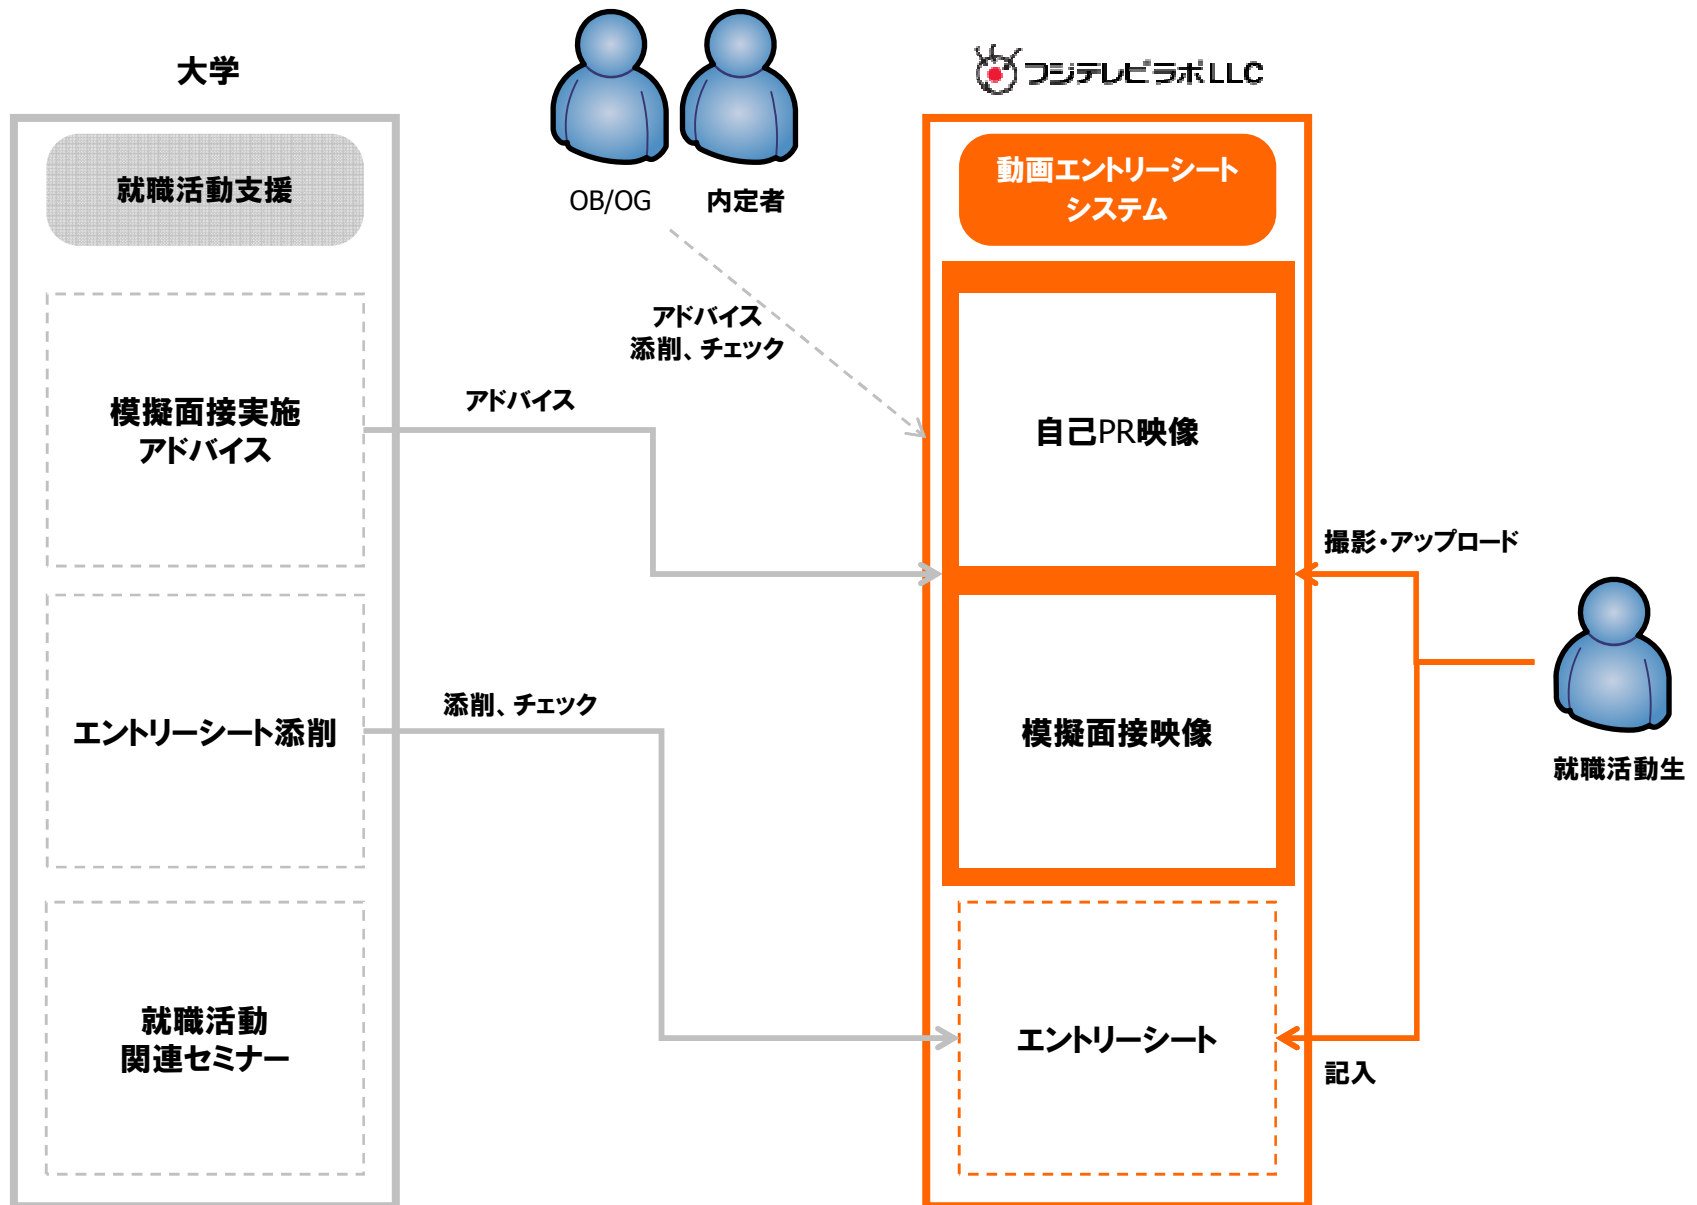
大学

就職活動支援

模擬面接実施
アドバイス

エントリーシート添削

就職活動
関連セミナー

OB/OG 内定者

アドバイス
添削、チェック

アドバイス

添削、チェック

フジテレビラボLLC

動画エントリーシート
システム

自己PR映像

模擬面接映像

エントリーシート

撮影・アップロード

就職活動生

記入